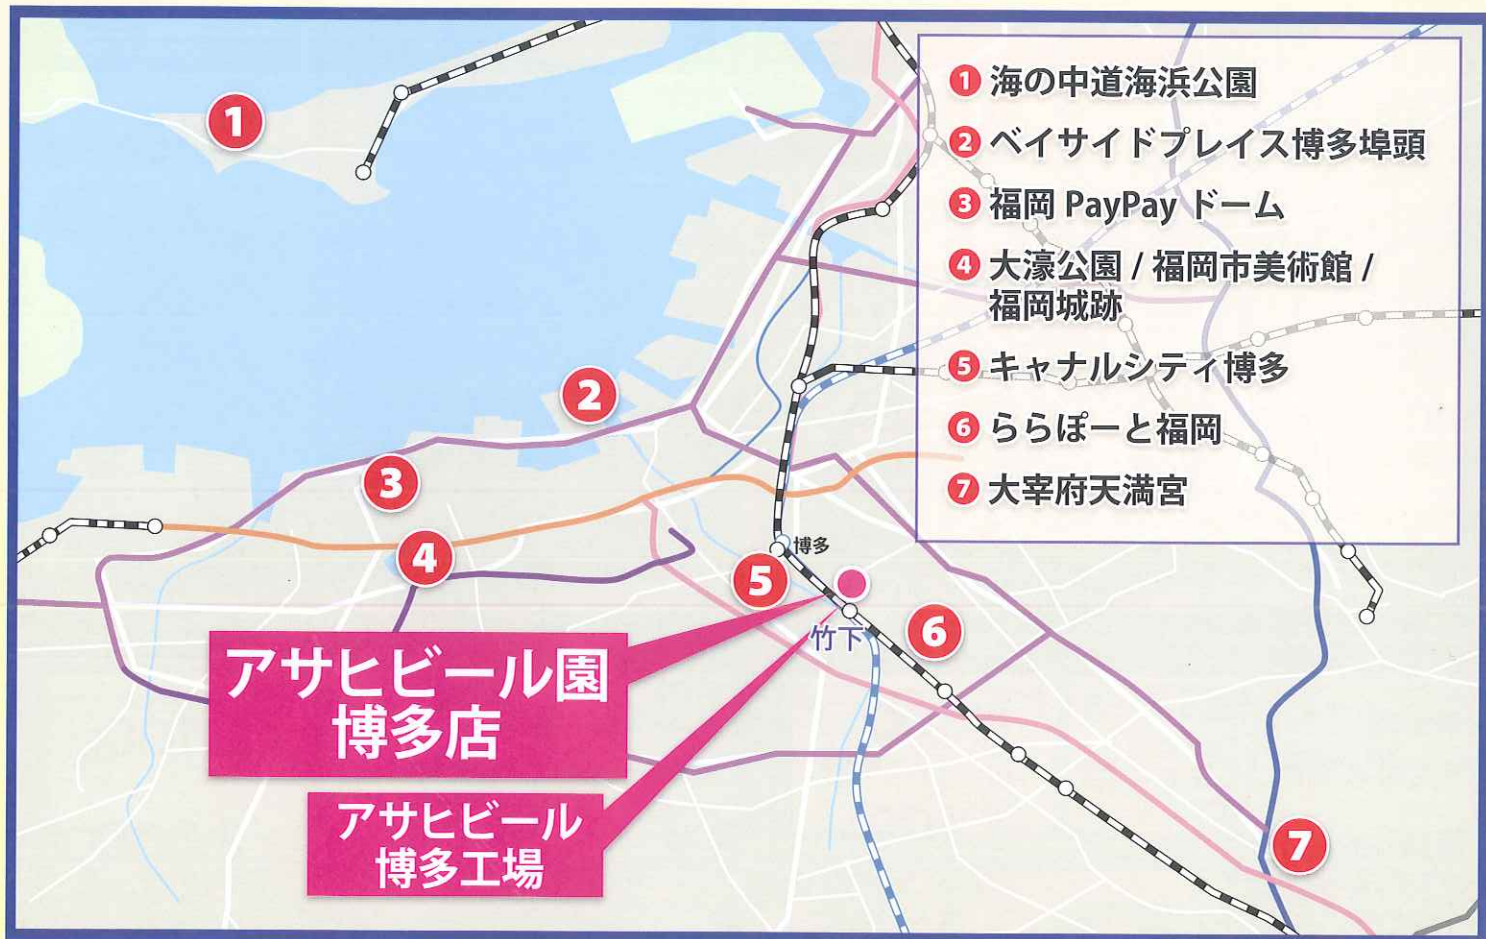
1 海の中道海浜公園
2 ベイサイドプレイス博多埠頭
3 福岡 PayPay ドーム
4 大濠公園 / 福岡市美術館 / 福岡城跡
5 キャナルシティ博多
6 ららぽーと福岡
7 大宰府天満宮

1
2
3
4
5
博多
竹下
6
7

アサヒビール園
博多店

アサヒビール
博多工場